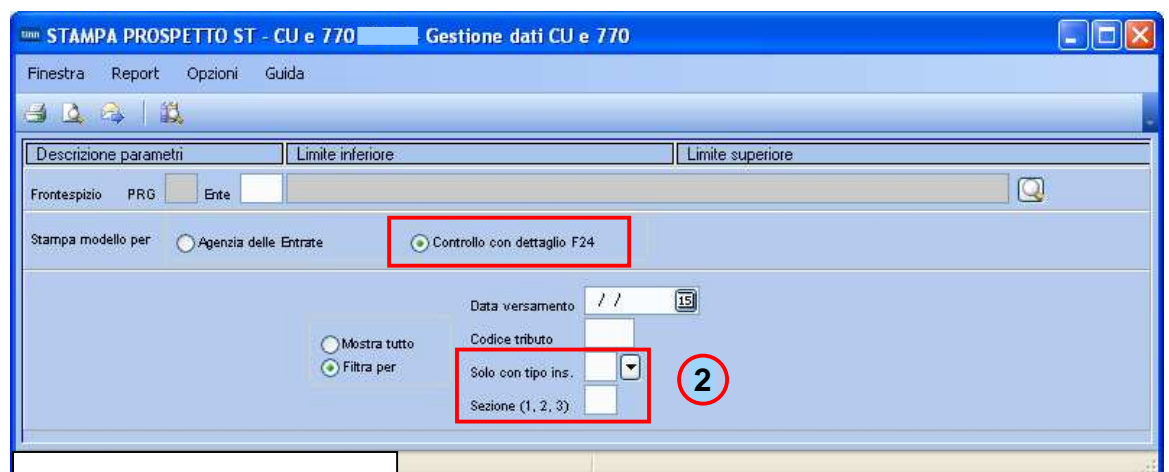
STAMPA PROSPETTO ST - CU e 770 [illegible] Gestione dati CU e 770

Finestra Report Opzioni Guida

| Descrizione parametri | Limite inferiore | Limite superiore |
|---|---|---|

Frontespizio PRG Ente

Stampa modello per
Agenzia delle Entrate
Controllo con dettaglio F24

Data versamento / /
Codice tributo
Mostra tutto
Filtra per
Solo con tipo ins.
Sezione (1, 2, 3)

2